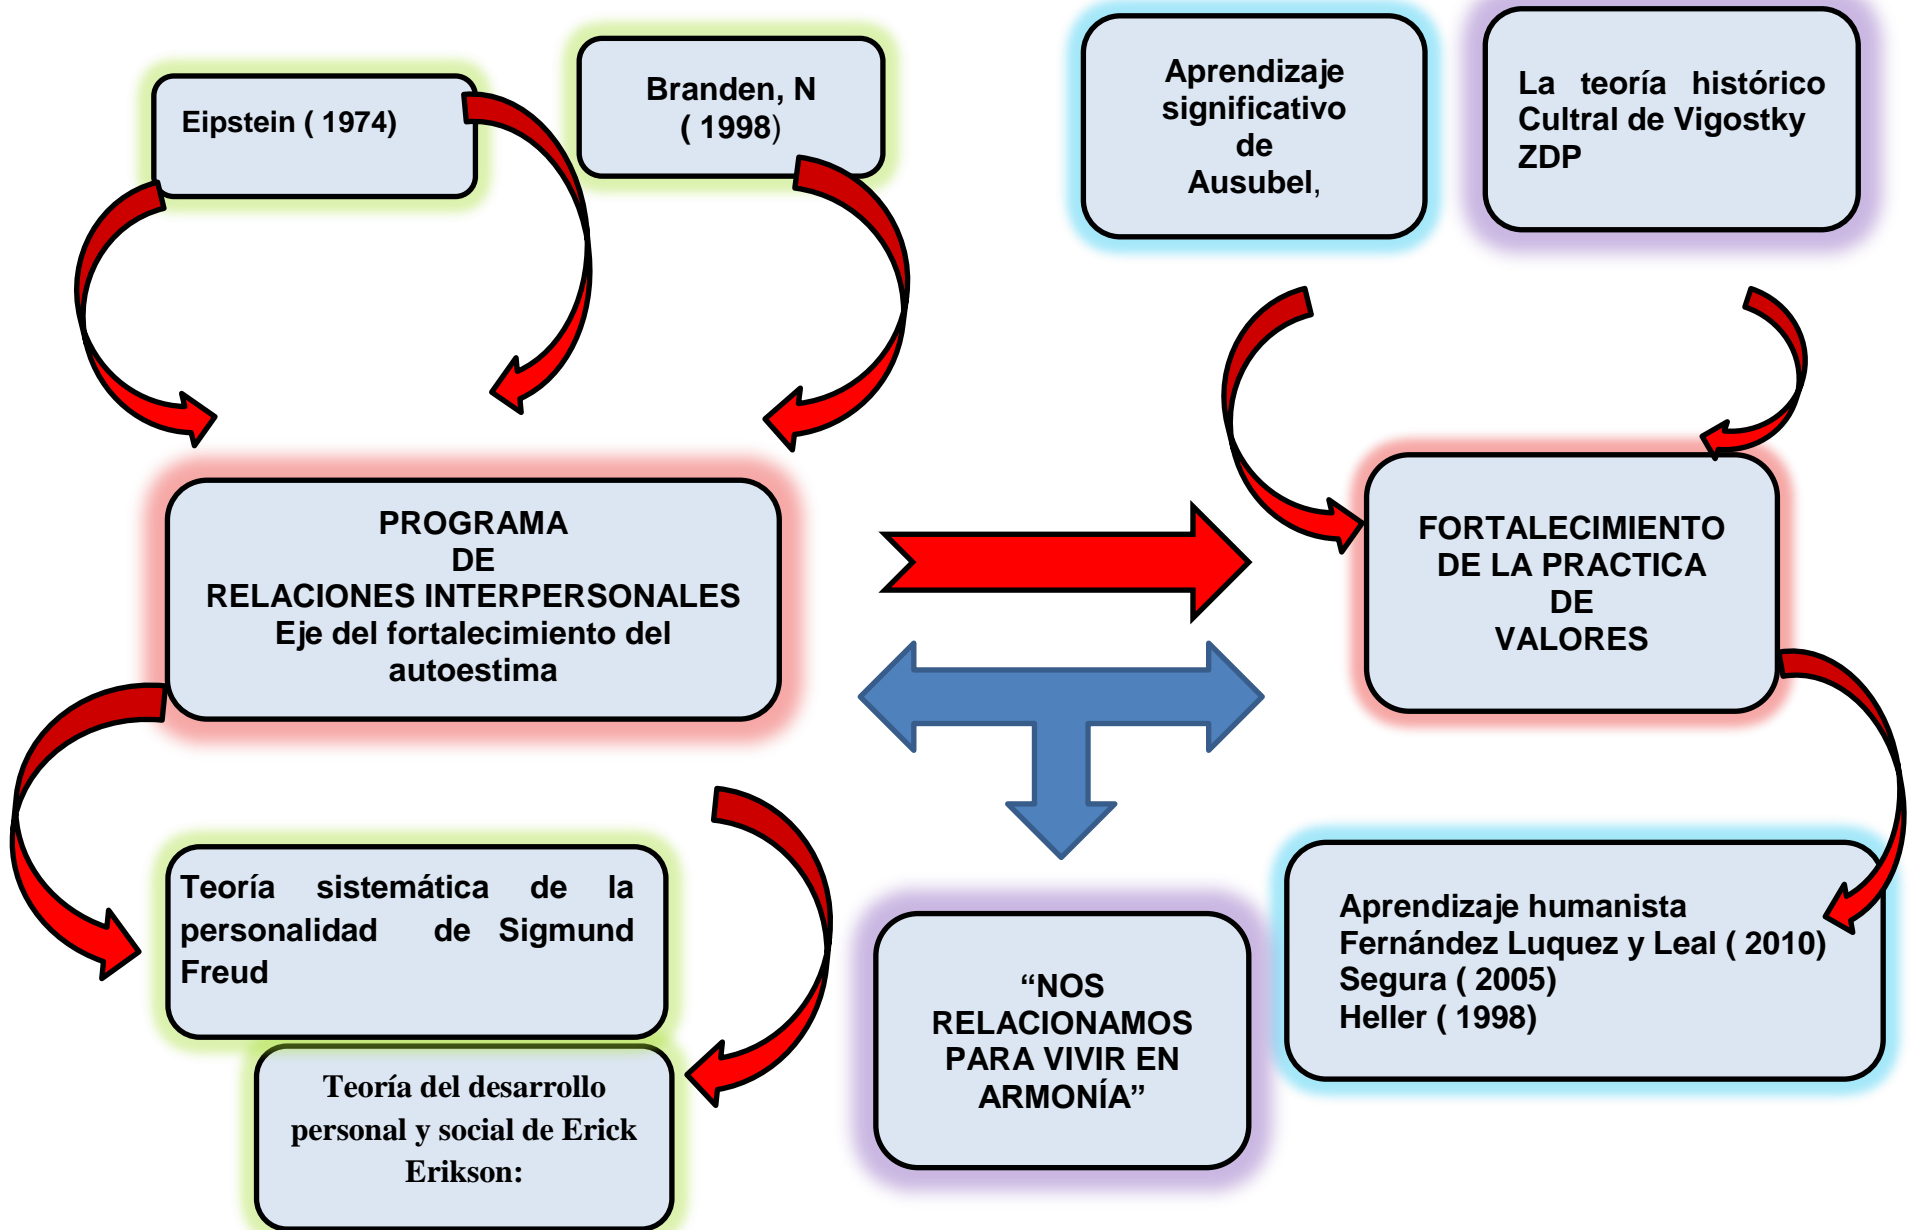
Eipstein ( 1974)

Branden, N ( 1998)

Aprendizaje significativo de Ausubel,

La teoría histórico Cultral de Vigostky ZDP

PROGRAMA
DE
RELACIONES INTERPERSONALES
Eje del fortalecimiento del autoestima

FORTALECIMIENTO
DE LA PRACTICA
DE
VALORES

Teoría sistemática de la personalidad de Sigmund Freud

Teoría del desarrollo personal y social de Erick Erikson:

“NOS RELACIONAMOS PARA VIVIR EN ARMONÍA”

Aprendizaje humanista
Fernández Luquez y Leal ( 2010)
Segura ( 2005)
Heller ( 1998)